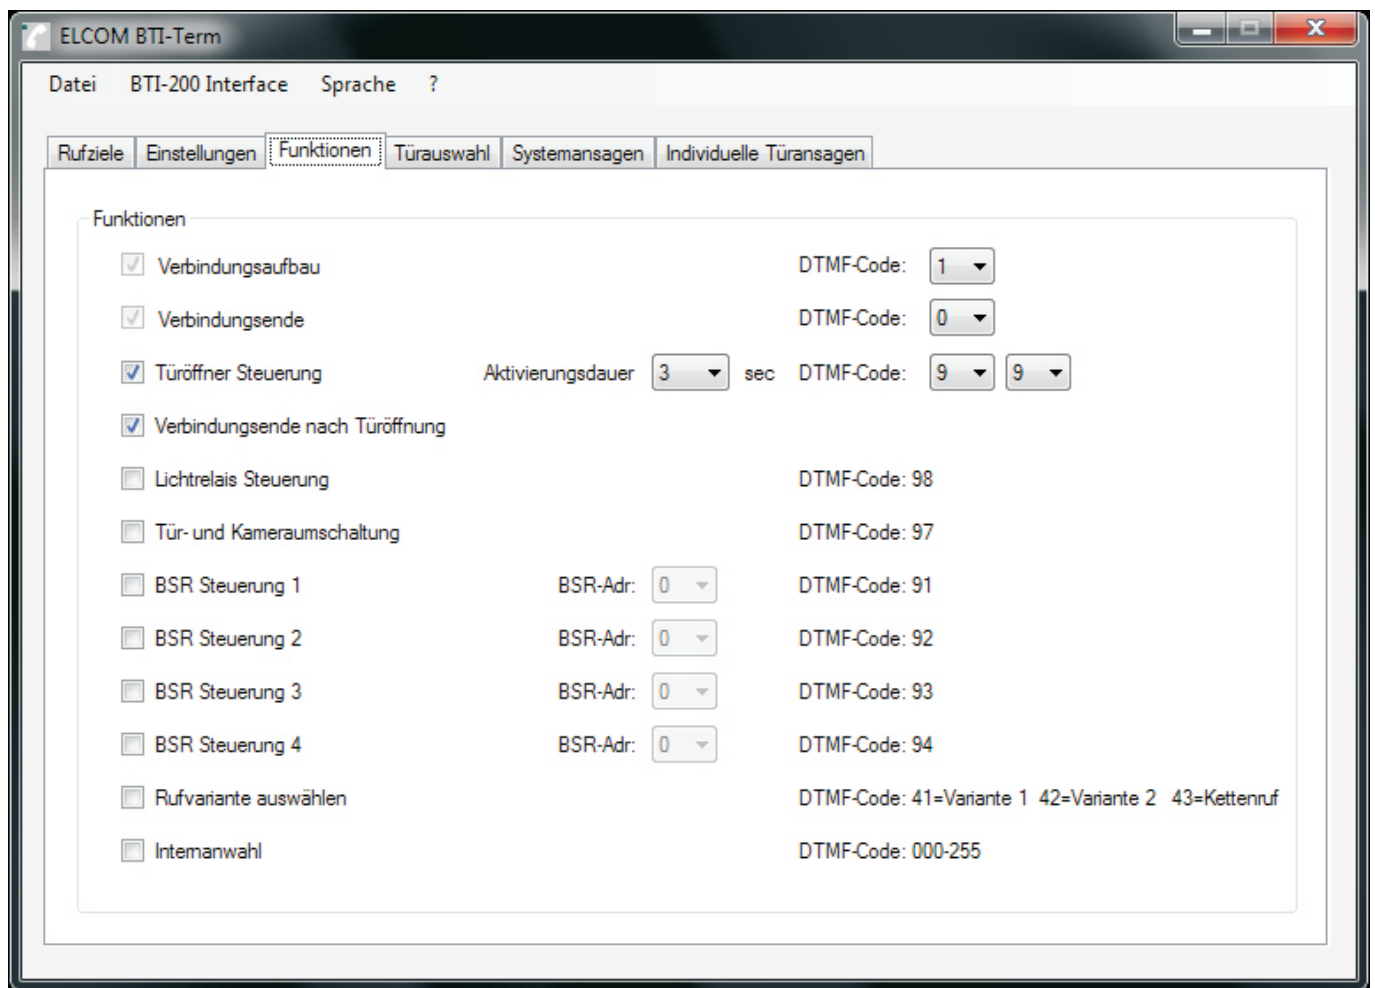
ELCOM BTI-Term

Datei BTI-200 Interface Sprache ?

Rufziele | Einstellungen | Funktionen | Türauswahl | Systemansagen | Individuelle Türansagen

Funktionen

Verbindungsaufbau DTMF-Code: 1

Verbindungsende DTMF-Code: 0

Türöffner Steuerung Aktivierungsdauer 3 sec DTMF-Code: 9 9

Verbindungsende nach Türöffnung

Lichtrelais Steuerung DTMF-Code: 98

Tür- und Kameraumschaltung DTMF-Code: 97

BSR Steuerung 1 BSR-Adr: 0 DTMF-Code: 91

BSR Steuerung 2 BSR-Adr: 0 DTMF-Code: 92

BSR Steuerung 3 BSR-Adr: 0 DTMF-Code: 93

BSR Steuerung 4 BSR-Adr: 0 DTMF-Code: 94

Rufvariante auswählen DTMF-Code: 41=Variante 1 42=Variante 2 43=Kettenruf

Internwahl DTMF-Code: 000-255